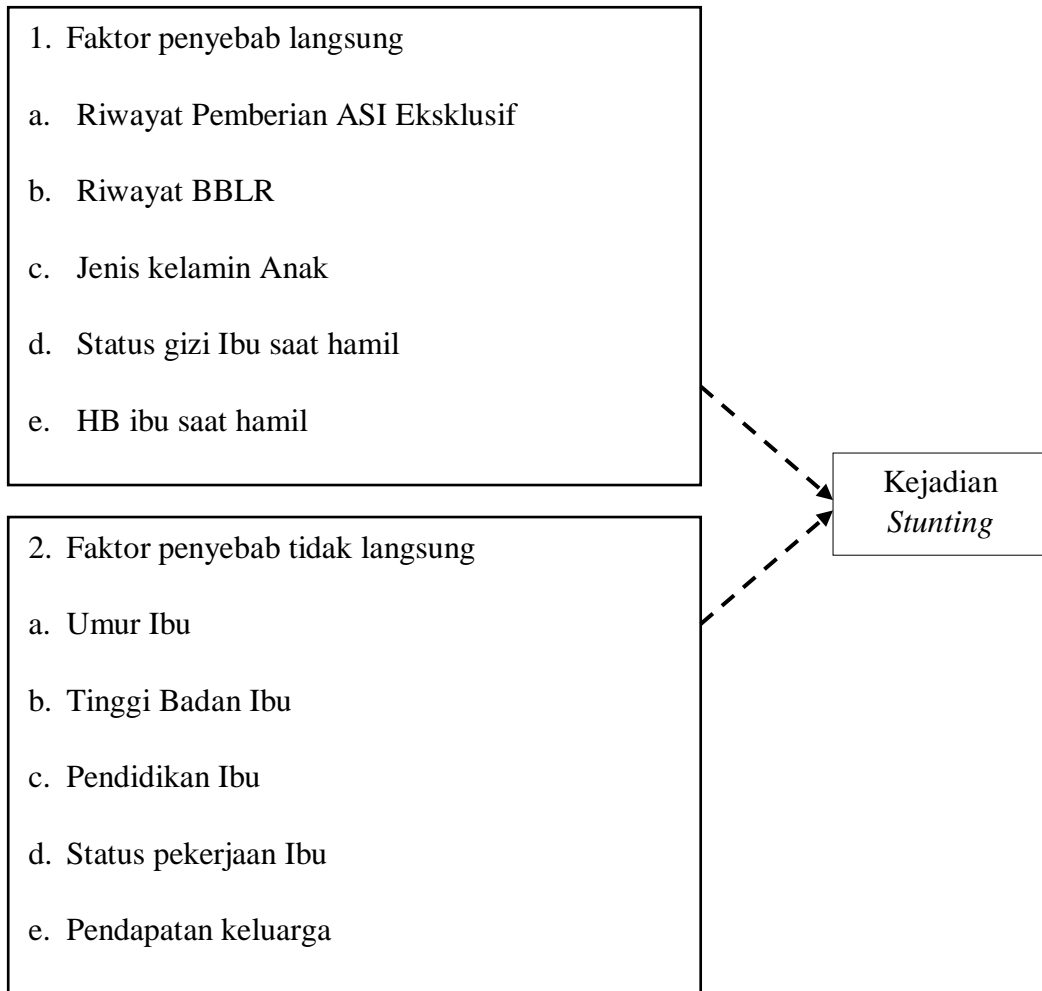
1. Faktor penyebab langsung

a. Riwayat Pemberian ASI Eksklusif

b. Riwayat BBLR

c. Jenis kelamin Anak

d. Status gizi Ibu saat hamil

e. HB ibu saat hamil

Kejadian *Stunting*

2. Faktor penyebab tidak langsung

a. Umur Ibu

b. Tinggi Badan Ibu

c. Pendidikan Ibu

d. Status pekerjaan Ibu

e. Pendapatan keluarga